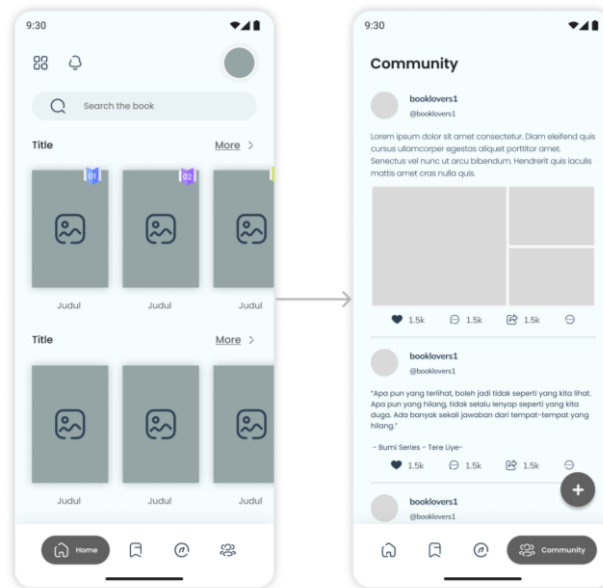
9:30

Search the book

Title

More >

01

02

Judul

Judul

Judul

Title

More >

Judul

Judul

Judul

Home

9:30

Community

booklovers1

@booklovers1

Lorem ipsum dolor sit amet consectetur. Diam eleifend quis cursus ullamcorper egestas aliquet porttitor amet. Senectus vel nunc ut arcu bibendum. Hendrerit quis iaculis mattis amet cras nulla quis.

1.5k

1.5k

1.5k

booklovers1

@booklovers1

"Apa pun yang terlihat, boleh jadi tidak seperti yang kita lihat. Apa pun yang hilang, tidak selalu lenyap seperti yang kita duga. Ada banyak sekali jawaban dari tempat-tempat yang hilang."

- Bumi Series - Tere Liye-

1.5k

1.5k

1.5k

booklovers1

@booklovers1

Community